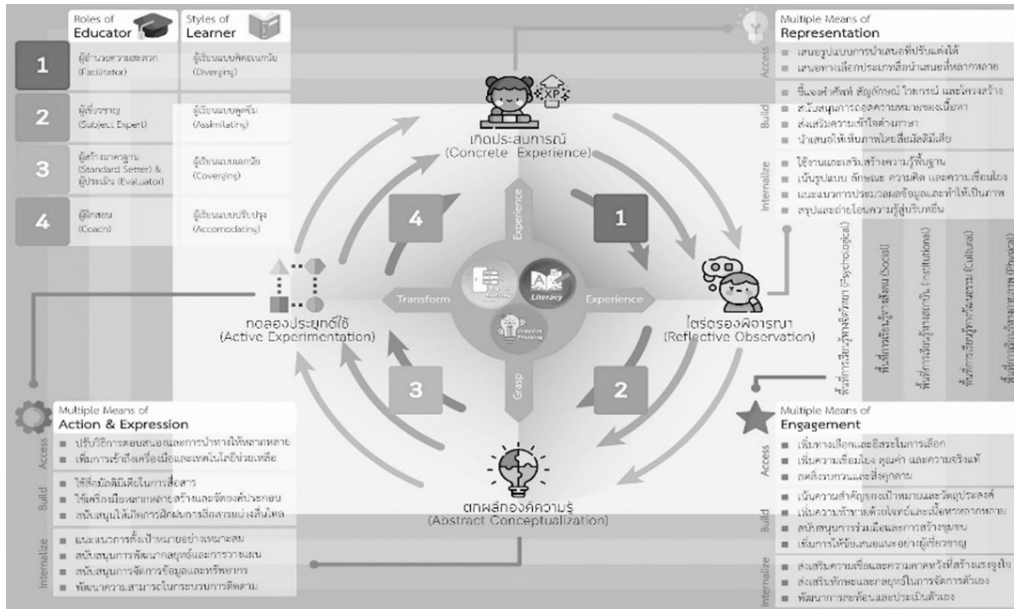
Roles of Educator

Styles of Learner

1 ผู้อำนวยความสะดวก (Facilitator) ผู้เรียนแบบคิดแนวกว้าง (Diverging)

2 ผู้เชี่ยวชาญ (Subject Expert) ผู้เรียนแบบดูดซึม (Assimilating)

3 ผู้กำหนดมาตรฐาน (Standard Setter) & ผู้ประเมิน (Evaluator) ผู้เรียนแบบลงมือ (Coverging)

4 ผู้ฝึกสอน (Coach) ผู้เรียนแบบปรับปรุง (Accomodating)

Multiple Means of Representation

Access
▪ เสนอรูปแบบการนำเสนอที่ปรับแต่งได้
▪ เสนอทางเลือกประเภทสื่อนำเสนอที่หลากหลาย

Build
▪ ชี้แจงคำศัพท์ สัญลักษณ์ ไวยากรณ์ และโครงสร้าง
▪ สนับสนุนการถอดความหมายของเนื้อหา
▪ ส่งเสริมความเข้าใจต่างภาษา
▪ นำเสนอให้เห็นภาพโดยสื่อมัลติมีเดีย

Internalize
▪ ใช้งานและเสริมสร้างความรู้พื้นฐาน
▪ เน้นรูปแบบ ลักษณะ ความคิด และความเชื่อมโยง
▪ แนะแนวการประมวลผลข้อมูลและทำให้เป็นภาพ
▪ สรุปและถ่ายโอนความรู้สู่บริบทอื่น

เกิดประสบการณ์ (Concrete Experience)

XP

Experience

Transform

Experience

Grasp

Literacy

Creative Thinking

1

2

3

4

ไตร่ตรองพิจารณา (Reflective Observation)

ทดลองประยุกต์ใช้ (Active Experimentation)

ตกผลึกองค์ความรู้ (Abstract Conceptualization)

พื้นที่การเรียนรู้ทางจิตวิทยา (Psychological)

พื้นที่การเรียนรู้ทางสังคม (Social)

พื้นที่การเรียนรู้ทางสถาบัน (Institutional)

พื้นที่การเรียนรู้ทางวัฒนธรรม (Cultural)

พื้นที่การเรียนรู้ทางกายภาพ (Physical)

Multiple Means of Action & Expression

Access
▪ ปรับวิธีการตอบสนองและการนำทางให้หลากหลาย
▪ เพิ่มการเข้าถึงเครื่องมือและเทคโนโลยีช่วยเหลือ

Build
▪ ใช้สื่อมัลติมีเดียในการสื่อสาร
▪ ใช้เครื่องมือหลากหลายสร้างและจัดองค์ประกอบ
▪ สนับสนุนให้เกิดการฝึกฝนการสื่อสารอย่างลื่นไหล

Internalize
▪ แนะแนวการตั้งเป้าหมายอย่างเหมาะสม
▪ สนับสนุนการพัฒนากลยุทธ์และการวางแผน
▪ สนับสนุนการจัดการข้อมูลและทรัพยากร
▪ พัฒนาความสามารถในกระบวนการติดตาม

Multiple Means of Engagement

Access
▪ เพิ่มทางเลือกและอิสระในการเลือก
▪ เพิ่มความเชื่อมโยง คุณค่า และความจริงแท้
▪ ลดสิ่งรบกวนและสิ่งคุกคาม

Build
▪ เน้นความสำคัญของเป้าหมายและวัตถุประสงค์
▪ เพิ่มความท้าทายด้วยแหล่งเนื้อหาหลากหลาย
▪ สนับสนุนการร่วมมือและการสร้างชุมชน
▪ เพิ่มการให้ข้อเสนอแนะอย่างผู้เชี่ยวชาญ

Internalize
▪ ส่งเสริมความเชื่อและความคาดหวังที่สร้างแรงจูงใจ
▪ ส่งเสริมทักษะและกลยุทธ์ในการจัดการตัวเอง
▪ พัฒนาการสะท้อนและประเมินตัวเอง